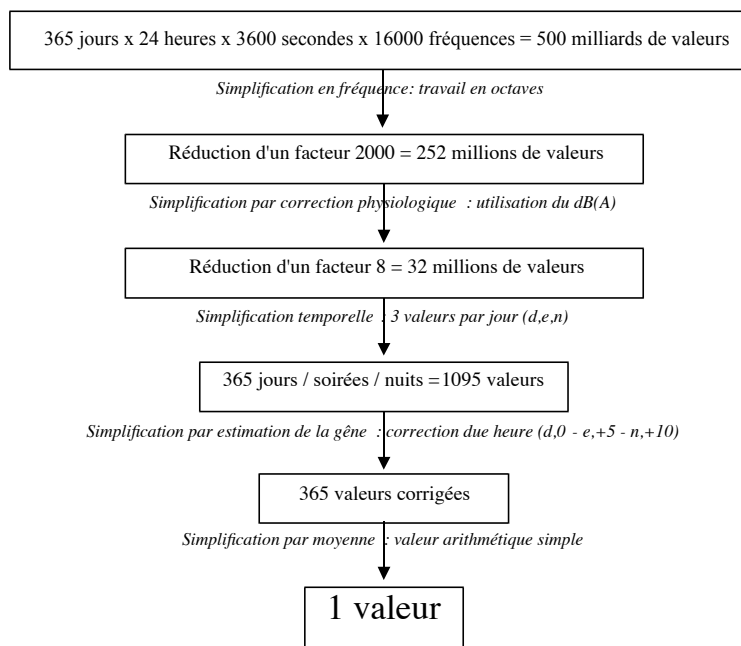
365 jours x 24 heures x 3600 secondes x 16000 fréquences = 500 milliards de valeurs

*Simplification en fréquence: travail en octaves*

Réduction d'un facteur 2000 = 252 millions de valeurs

*Simplification par correction physiologique : utilisation du dB(A)*

Réduction d'un facteur 8 = 32 millions de valeurs

*Simplification temporelle : 3 valeurs par jour (d,e,n)*

365 jours / soirées / nuits =1095 valeurs

*Simplification par estimation de la gêne : correction due heure (d,0 - e,+5 - n,+10)*

365 valeurs corrigées

*Simplification par moyenne : valeur arithmétique simple*

1 valeur